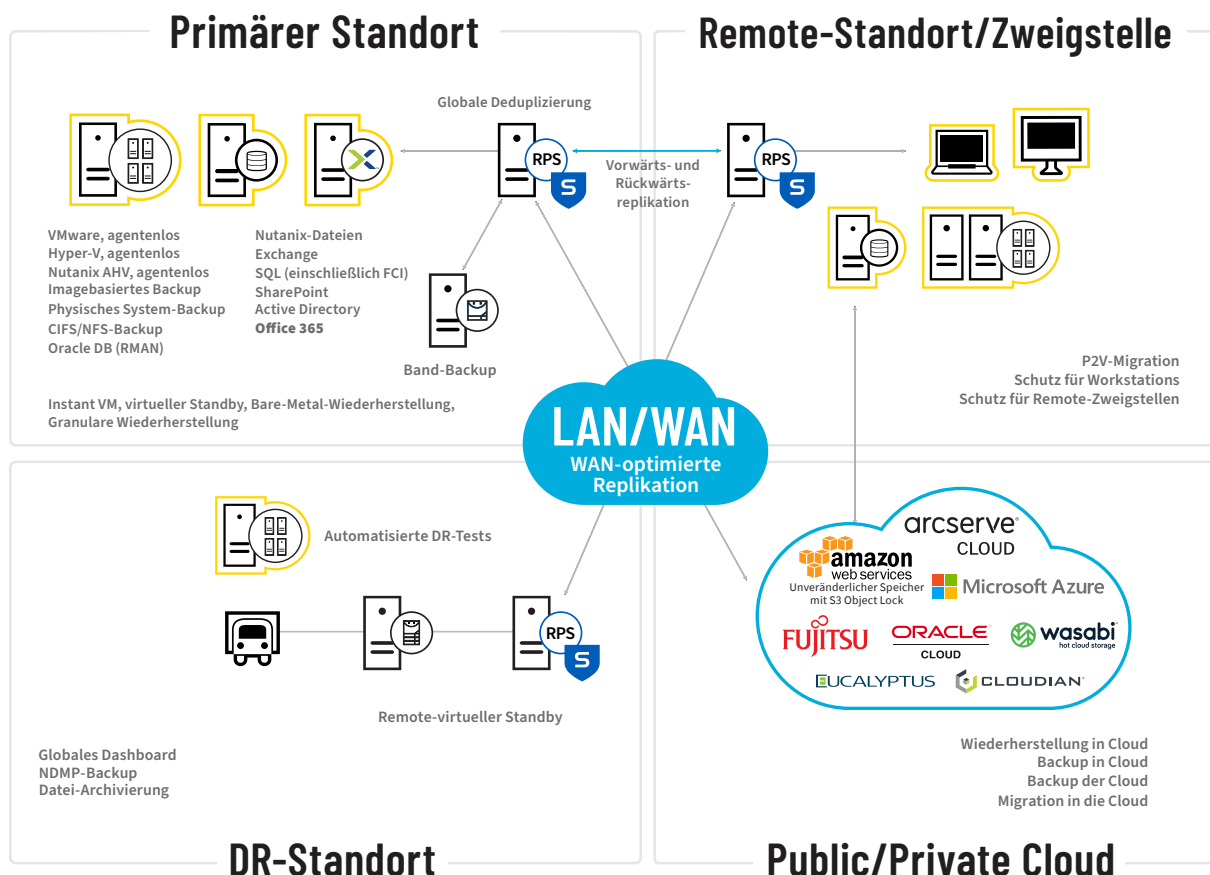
Primärer Standort

Remote-Standort/Zweigstelle

Globale Deduplizierung

RPS

Vorwärts- und Rückwärtsreplikation

RPS

VMware, agentenlos
Hyper-V, agentenlos
Nutanix AHV, agentenlos
Imagebasiertes Backup
Physisches System-Backup
CIFS/NFS-Backup
Oracle DB (RMAN)

Nutanix-Dateien
Exchange
SQL (einschließlich FCI)
SharePoint
Active Directory
Office 365

Band-Backup

Instant VM, virtueller Standby, Bare-Metal-Wiederherstellung, Granulare Wiederherstellung

P2V-Migration
Schutz für Workstations
Schutz für Remote-Zweigstellen

LAN/WAN
WAN-optimierte Replikation

Automatisierte DR-Tests

RPS

Remote-virtueller Standby

arcserve
CLOUD

amazon web services
Unveränderlicher Speicher mit S3 Object Lock

Microsoft Azure

FUJITSU

ORACLE
CLOUD

wasabi
hot cloud storage

EUCALYPTUS

CLOUDIAN

Globales Dashboard
NDMP-Backup
Datei-Archivierung

Wiederherstellung in Cloud
Backup in Cloud
Backup der Cloud
Migration in die Cloud

DR-Standort

Public/Private Cloud